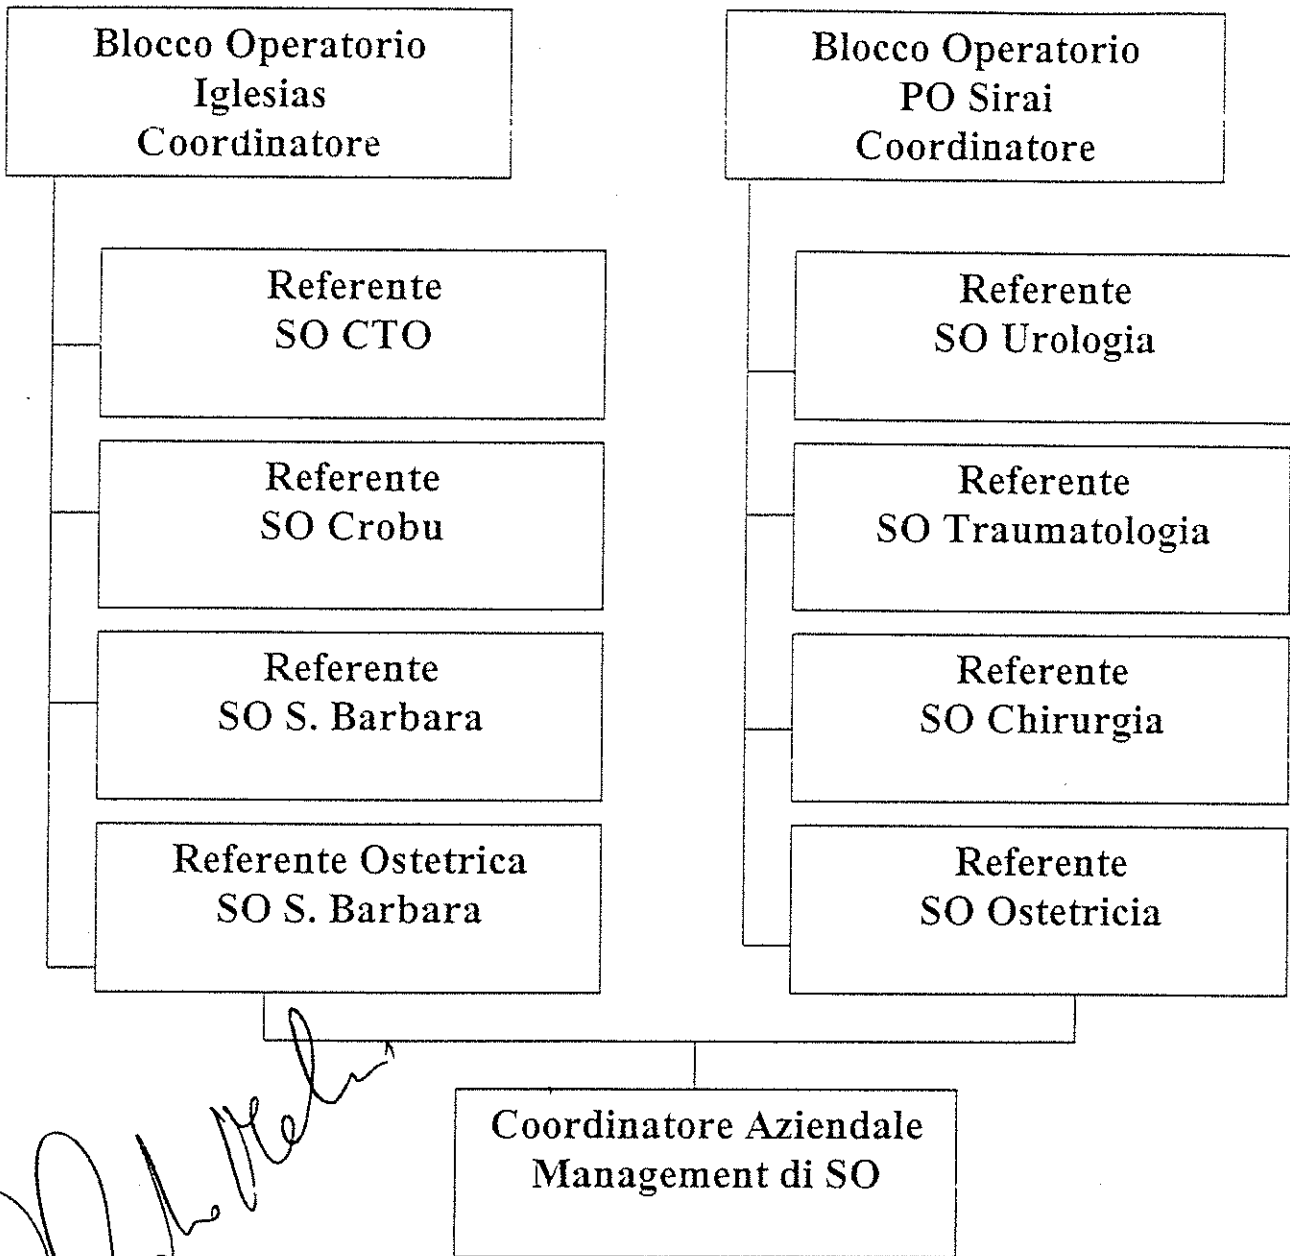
Blocco Operatorio Iglesias Coordinatore

Referente SO CTO

Referente SO Crobu

Referente SO S. Barbara

Referente Ostetrica SO S. Barbara

Blocco Operatorio PO Sirai Coordinatore

Referente SO Urologia

Referente SO Traumatologia

Referente SO Chirurgia

Referente SO Ostetricia

Coordinatore Aziendale Management di SO

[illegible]